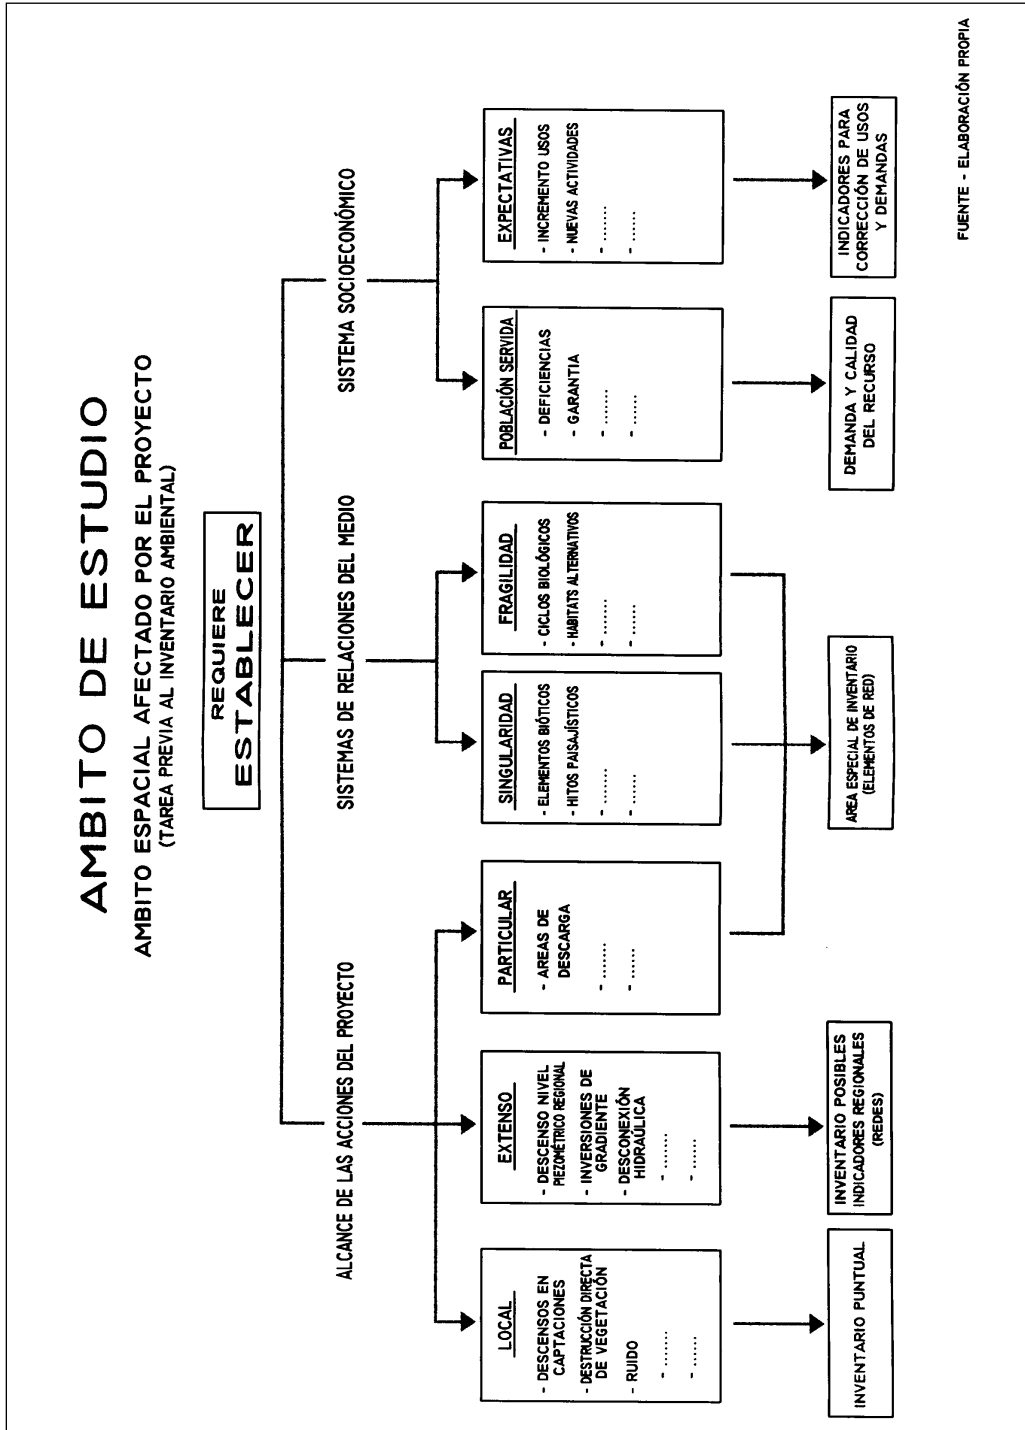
AMBITO DE ESTUDIO

AMBITO ESPACIAL AFECTADO POR EL PROYECTO
(TAREA PREVIA AL INVENTARIO AMBIENTAL)

REQUIERE
ESTABLECER

ALCANCE DE LAS ACCIONES DEL PROYECTO

SISTEMAS DE RELACIONES DEL MEDIO

SISTEMA SOCIOECONÓMICO

LOCAL
- DESCENSOS EN CAPTACIONES
- DESTRUCCIÓN DIRECTA DE VEGETACIÓN
- RUIDO
- .......
- .......

EXTENSO
- DESCENSO NIVEL PIEZOMÉTRICO REGIONAL
- INVERSIONES DE GRADIENTE
- DESCONEXIÓN HIDRAÚLICA
- .......
- .......

PARTICULAR
- AREAS DE DESCARGA
- .......
- .......

SINGULARIDAD
- ELEMENTOS BIÓTICOS
- HITOS PAISAJÍSTICOS
- .......
- .......

FRAGILIDAD
- CICLOS BIOLÓGICOS
- HABITATS ALTERNATIVOS
- .......
- .......

POBLACIÓN SERVIDA
- DEFICIENCIAS
- GARANTIA
- .......
- .......

EXPECTATIVAS
- INCREMENTO USOS
- NUEVAS ACTIVIDADES
- .......
- .......

INVENTARIO PUNTUAL

INVENTARIO POSIBLES INDICADORES REGIONALES (REDES)

AREA ESPECIAL DE INVENTARIO (ELEMENTOS DE RED)

DEMANDA Y CALIDAD DEL RECURSO

INDICADORES PARA CORRECCIÓN DE USOS Y DEMANDAS

FUENTE - ELABORACIÓN PROPIA